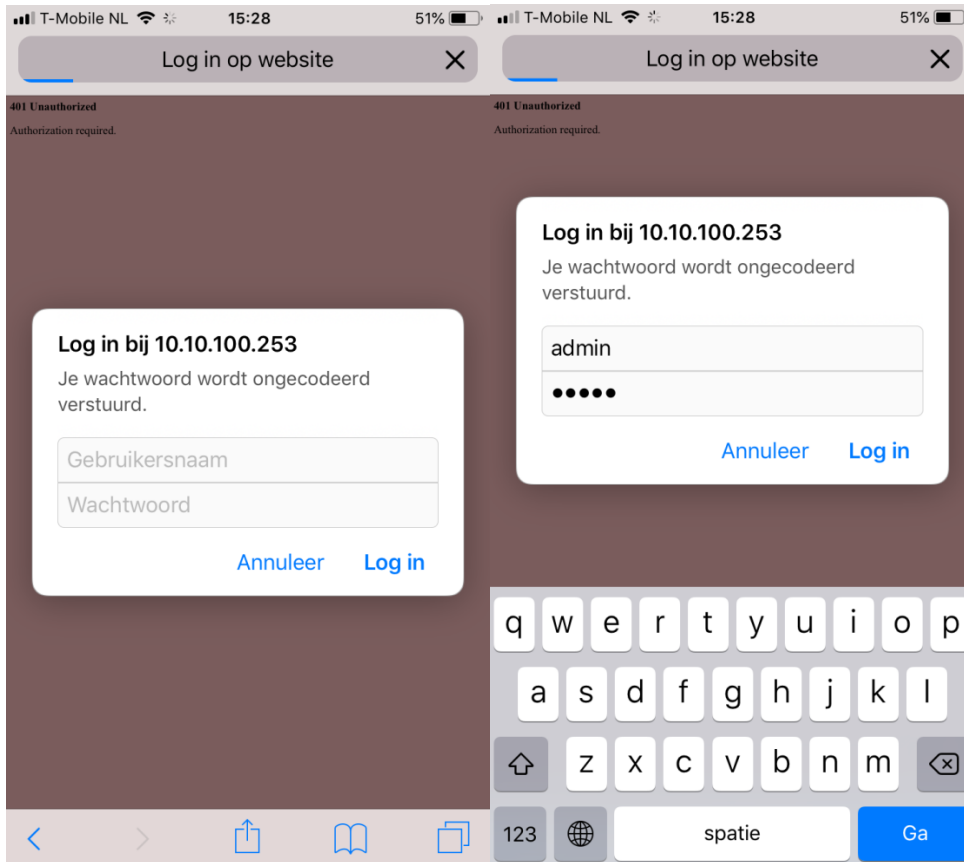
T-Mobile NL 15:28 51%

Log in op website

401 Unauthorized

Authorization required.

Log in bij 10.10.100.253

Je wachtwoord wordt ongecodeerd verstuurd.

Gebruikersnaam

Wachtwoord

Annuleer Log in

T-Mobile NL 15:28 51%

Log in op website

401 Unauthorized

Authorization required.

Log in bij 10.10.100.253

Je wachtwoord wordt ongecodeerd verstuurd.

admin

•••••

Annuleer Log in

q w e r t y u i o p

a s d f g h j k l

z x c v b n m

123 spatie Ga